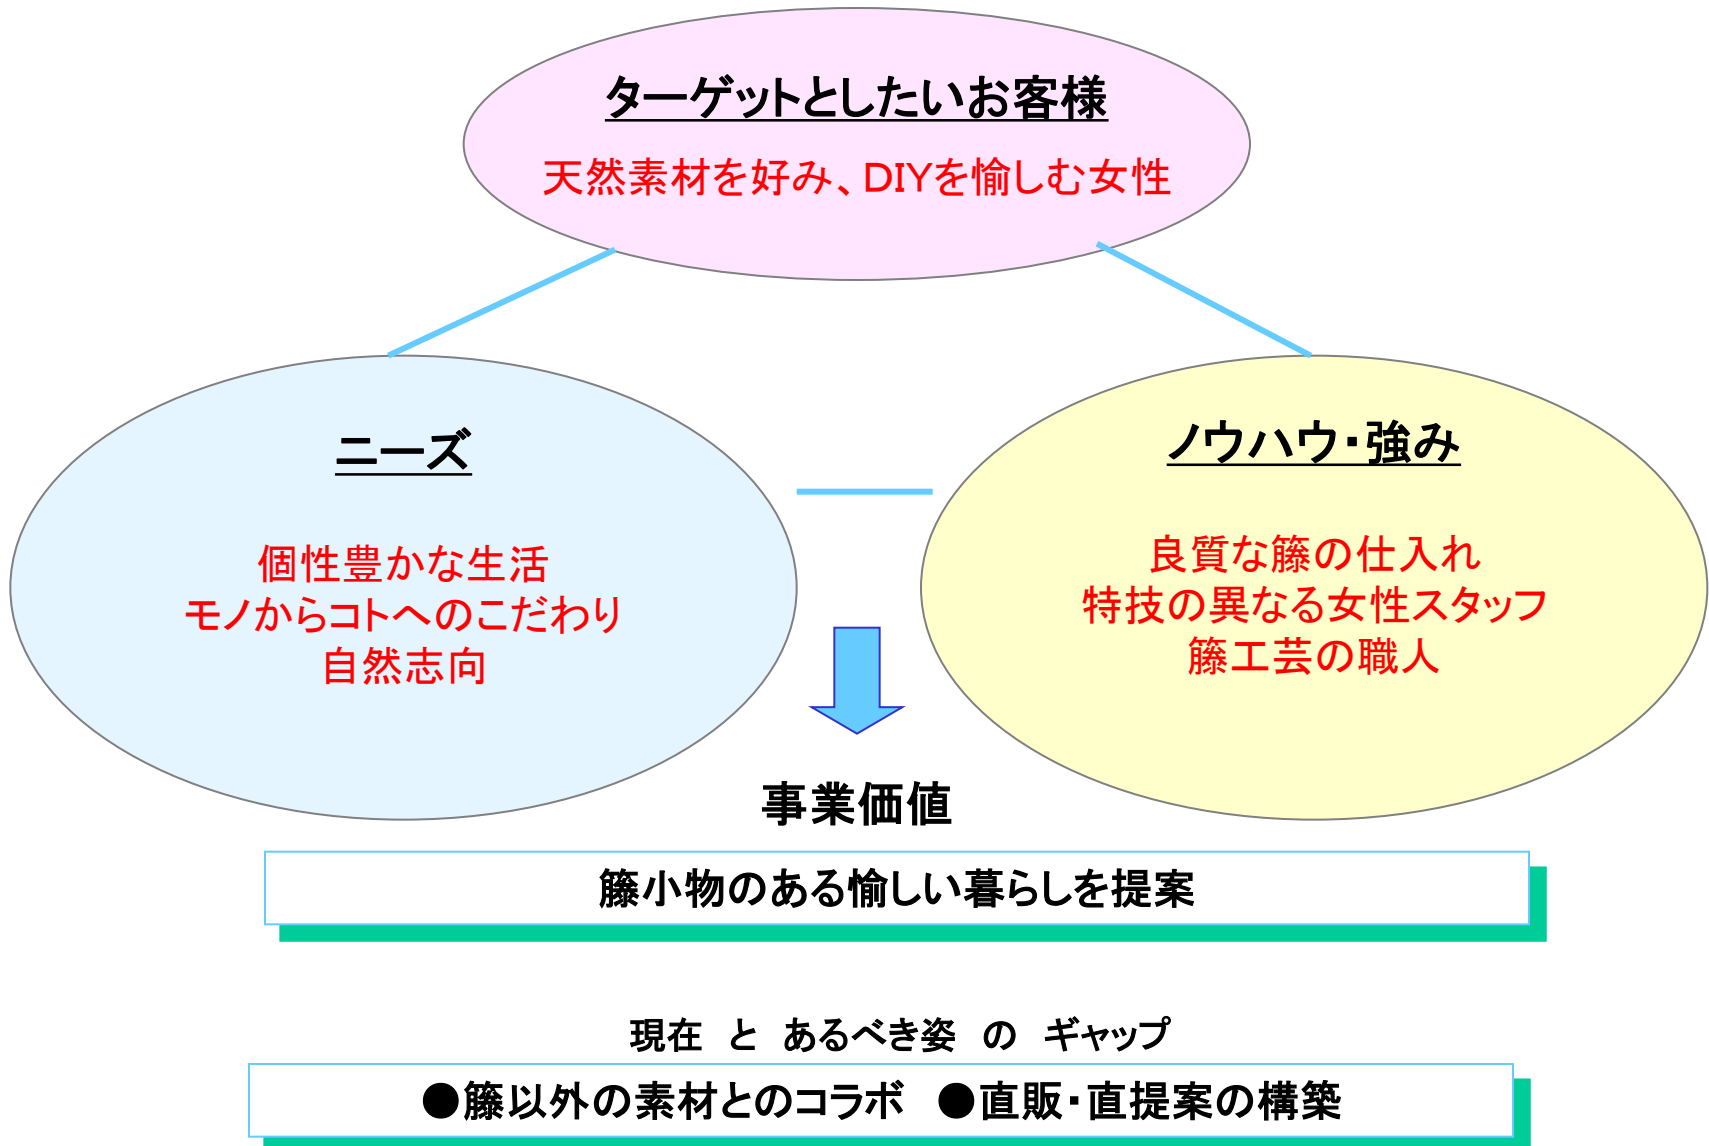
ターゲットとしたいお客様

天然素材を好み、DIYを愉しむ女性

ニーズ

個性豊かな生活
モノからコトへのこだわり
自然志向

ノウハウ・強み

良質な籐の仕入れ
特技の異なる女性スタッフ
籐工芸の職人

事業価値

籐小物のある愉しい暮らしを提案

現在 と あるべき姿 の ギャップ

●籐以外の素材とのコラボ ●直販・直提案の構築